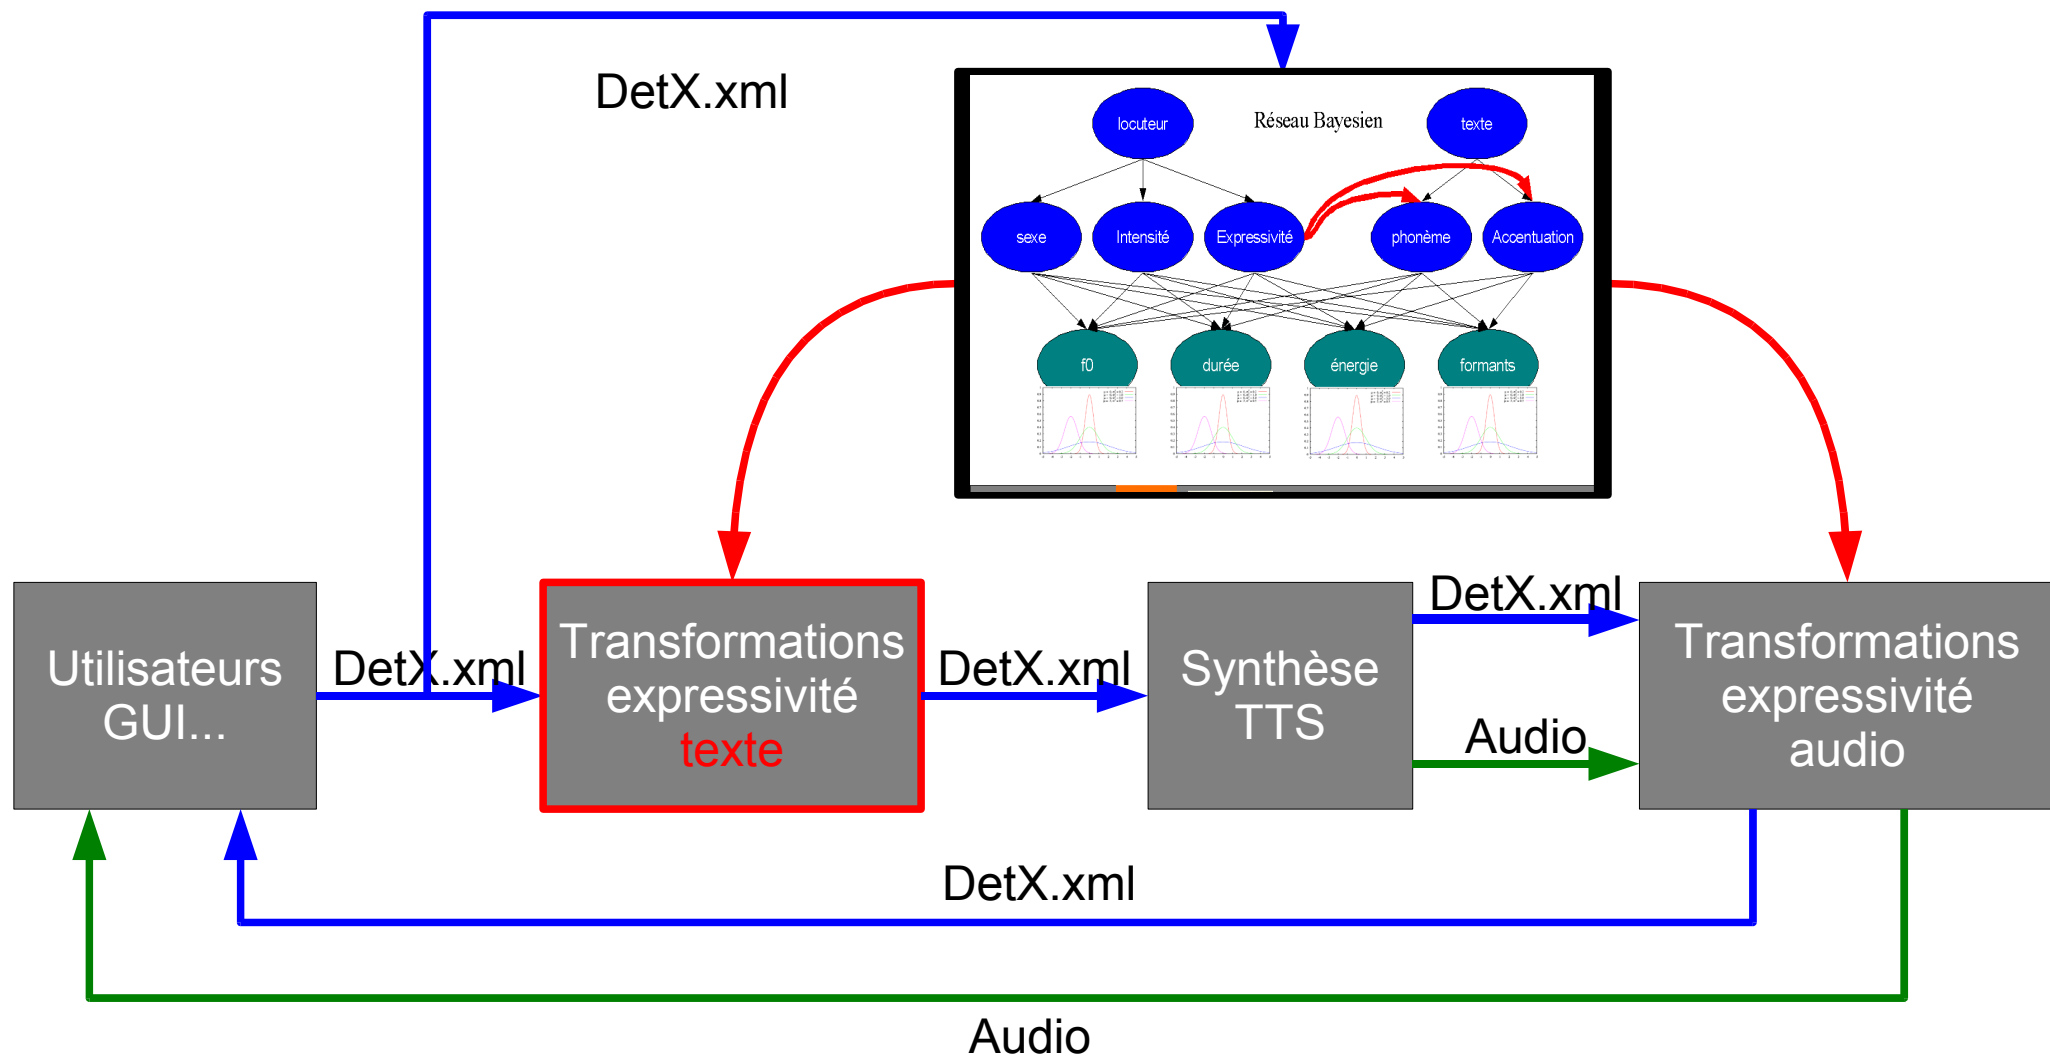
DetX.xml

locuteur

Réseau Bayesien

texte

sexe

Intensité

Expressivité

phonème

Accentuation

f0

durée

énergie

formants

Utilisateurs GUI...

DetX.xml

Transformations expressivité texte

DetX.xml

Synthèse TTS

DetX.xml

Audio

Transformations expressivité audio

DetX.xml

Audio